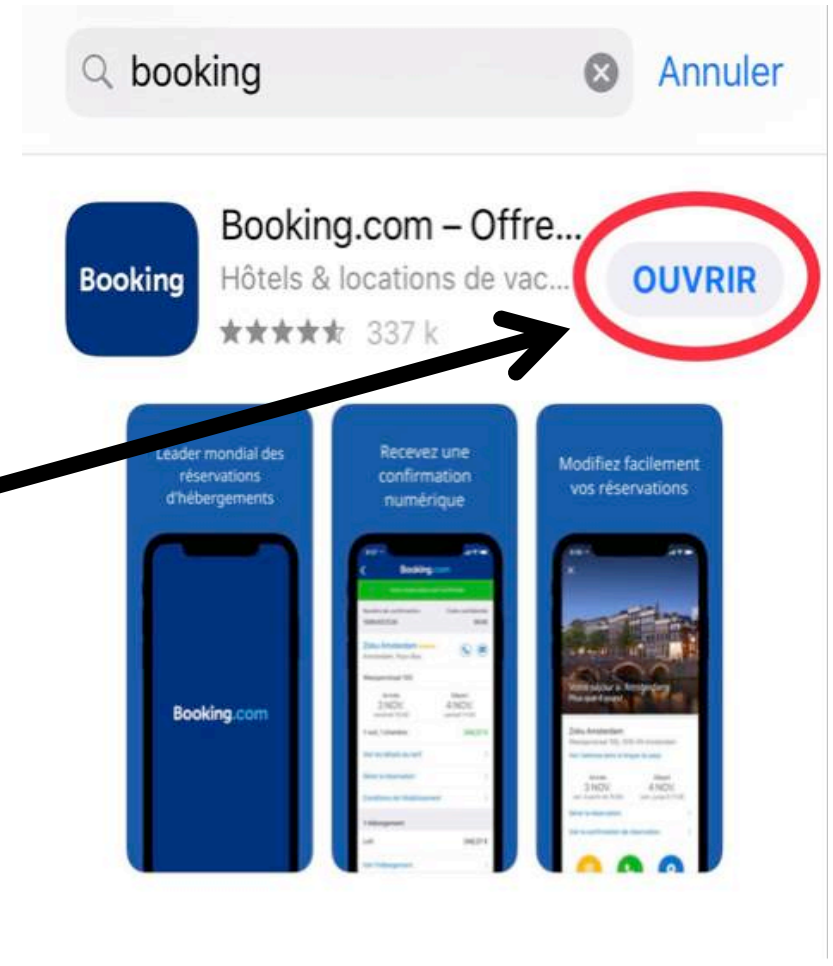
booking

Annuler

Booking

Booking.com – Offre...

Hôtels & locations de vac...

OUVRIR

337 k

Leader mondial des réservations d'hébergements

Booking.com

Recevez une confirmation numérique

Booking.com

Zoku Amsterdam

3 NOV

4 NOV

Modifiez facilement vos réservations

Zoku Amsterdam

3 NOV

4 NOV